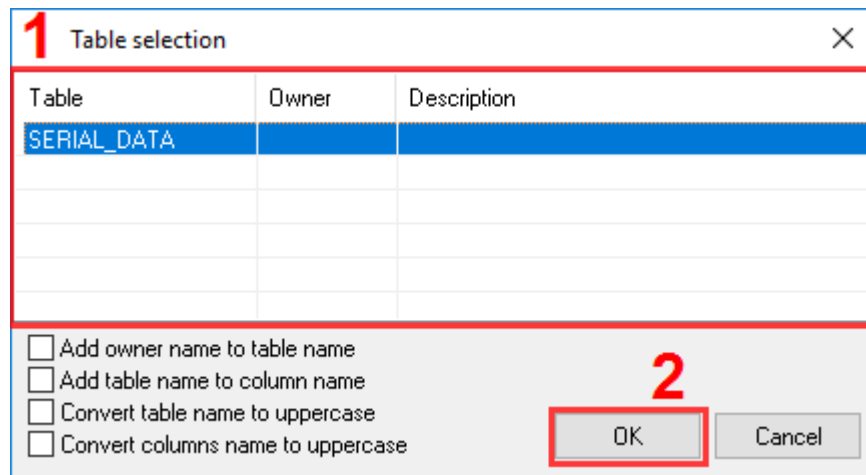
1 Table selection

| Table | Owner | Description |
|---|---|---|
| SERIAL_DATA | | |

Add owner name to table name
Add table name to column name
Convert table name to uppercase
Convert columns name to uppercase

2

OK

Cancel